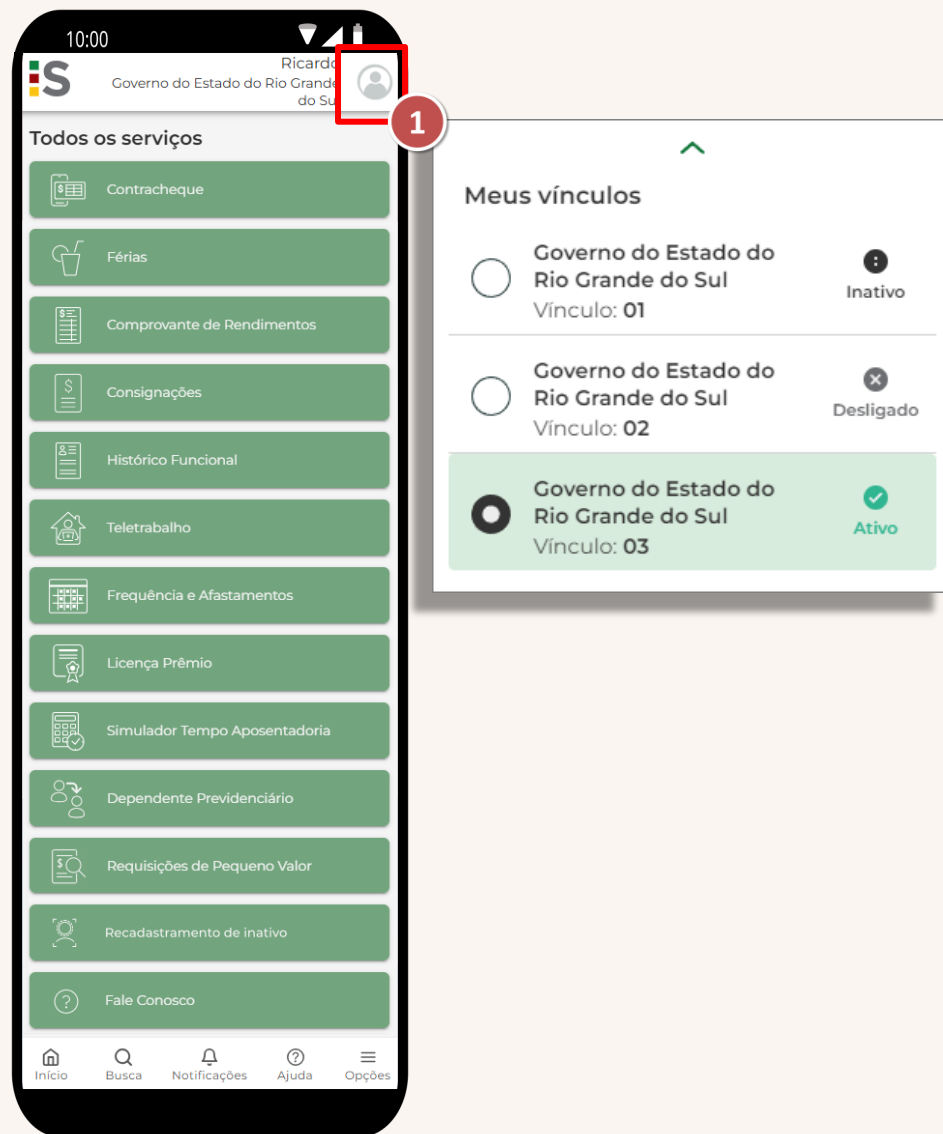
10:00

S

Ricardo
Governo do Estado do Rio Grande do Sul

1

Todos os serviços

Contracheque

Férias

Comprovante de Rendimentos

Consignações

Histórico Funcional

Teletrabalho

Frequência e Afastamentos

Licença Prêmio

Simulador Tempo Aposentadoria

Dependente Previdenciário

Requisições de Pequeno Valor

Recadastramento de inativo

Fale Conosco

Início Busca Notificações Ajuda Opções

Meus vínculos

Governo do Estado do Rio Grande do Sul
Vínculo: 01
Inativo

Governo do Estado do Rio Grande do Sul
Vínculo: 02
Desligado

Governo do Estado do Rio Grande do Sul
Vínculo: 03
Ativo